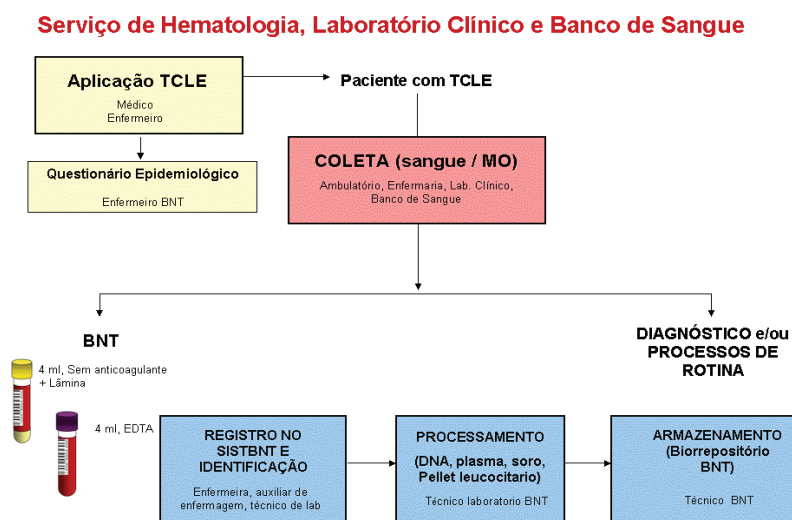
Serviço de Hematologia, Laboratório Clínico e Banco de Sangue

Aplicação TCLE
Médico
Enfermeiro

Paciente com TCLE

Questionário Epidemiológico
Enfermeiro BNT

COLETA (sangue / MO)
Ambulatório, Enfermaria, Lab. Clínico, Banco de Sangue

BNT

DIAGNÓSTICO e/ou PROCESSOS DE ROTINA

4 ml, Sem anticoagulante + Lâmina

4 ml, EDTA

REGISTRO NO SISTBNT E IDENTIFICAÇÃO
Enfermeira, auxiliar de enfermagem, técnico de lab

PROCESSAMENTO
(DNA, plasma, soro, Pellet leucocitario)
Técnico laboratorio BNT

ARMAZENAMENTO
(Biorrepositório BNT)
Técnico BNT